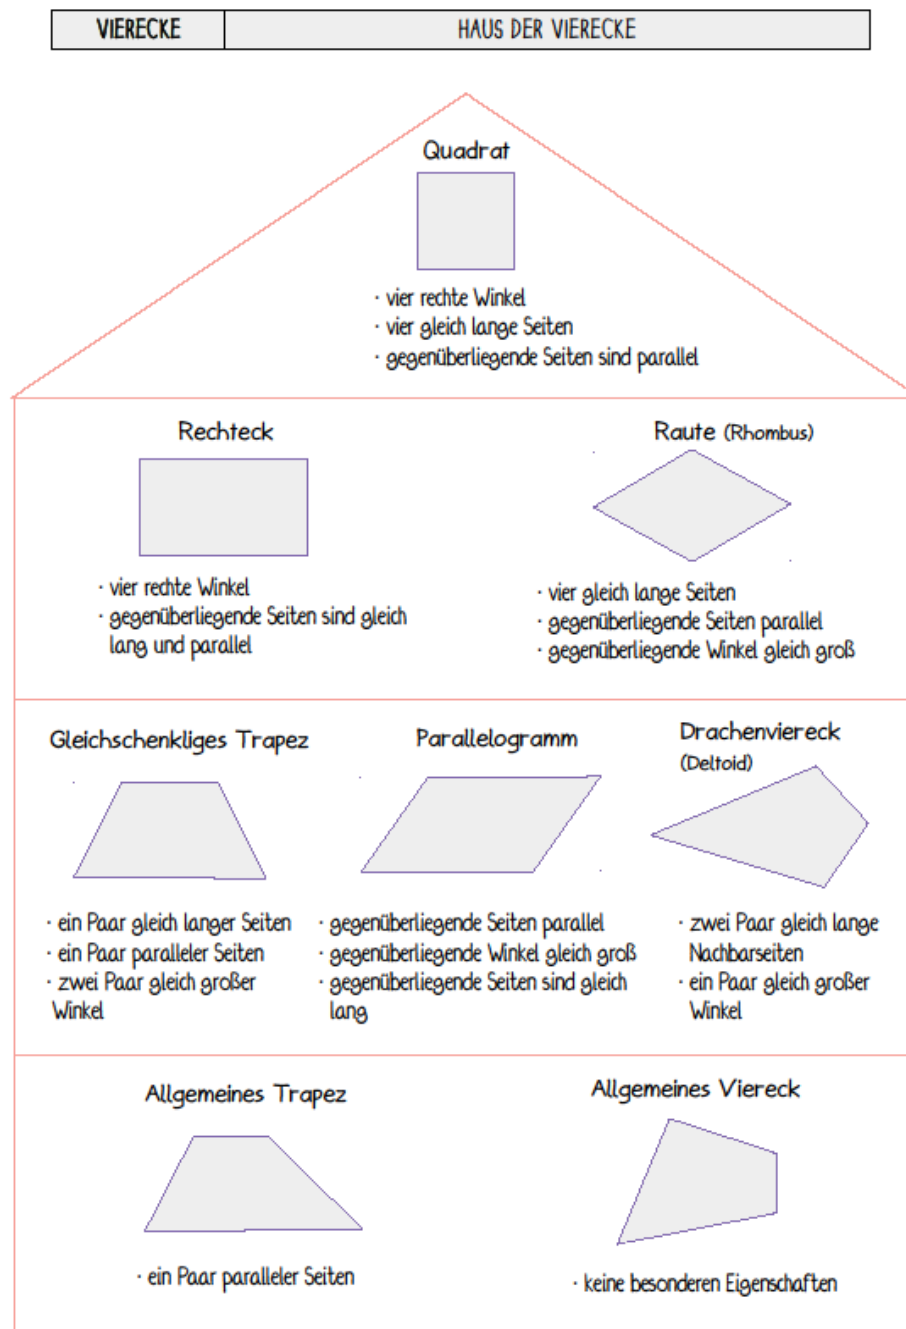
| VIERECKE | HAUS DER VIERECKE |
|---|---|

Quadrat

· vier rechte Winkel
· vier gleich lange Seiten
· gegenüberliegende Seiten sind parallel

Rechteck

· vier rechte Winkel
· gegenüberliegende Seiten sind gleich lang und parallel

Raute (Rhombus)

· vier gleich lange Seiten
· gegenüberliegende Seiten parallel
· gegenüberliegende Winkel gleich groß

Gleichschenkliges Trapez

· ein Paar gleich langer Seiten
· ein Paar paralleler Seiten
· zwei Paar gleich großer Winkel

Parallelogramm

· gegenüberliegende Seiten parallel
· gegenüberliegende Winkel gleich groß
· gegenüberliegende Seiten sind gleich lang

Drachenviereck (Deltoid)

· zwei Paar gleich lange Nachbarseiten
· ein Paar gleich großer Winkel

Allgemeines Trapez

· ein Paar paralleler Seiten

Allgemeines Viereck

· keine besonderen Eigenschaften